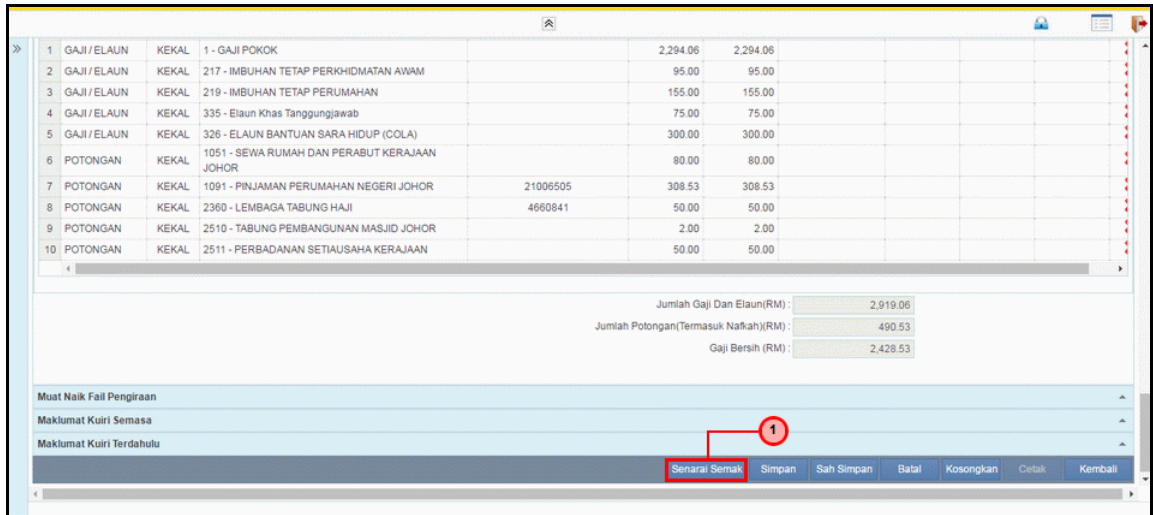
| 1 | GAJI / ELAUN | KEKAL | 1 - GAJI POKOK | | 2,294.06 | 2,294.06 |
|---|---|---|---|---|---|---|
| 2 | GAJI / ELAUN | KEKAL | 217 - IMBUHAN TETAP PERKHIDMATAN AWAM | | 95.00 | 95.00 |
| 3 | GAJI / ELAUN | KEKAL | 219 - IMBUHAN TETAP PERUMAHAN | | 155.00 | 155.00 |
| 4 | GAJI / ELAUN | KEKAL | 335 - Elaun Khas Tanggungjawab | | 75.00 | 75.00 |
| 5 | GAJI / ELAUN | KEKAL | 326 - ELAUN BANTUAN SARA HIDUP (COLA) | | 300.00 | 300.00 |
| 6 | POTONGAN | KEKAL | 1051 - SEWA RUMAH DAN PERABUT KERAJAAN JOHOR | | 80.00 | 80.00 |
| 7 | POTONGAN | KEKAL | 1091 - PINJAMAN PERUMAHAN NEGERI JOHOR | 21006505 | 308.53 | 308.53 |
| 8 | POTONGAN | KEKAL | 2360 - LEMBAGA TABUNG HAJI | 4660841 | 50.00 | 50.00 |
| 9 | POTONGAN | KEKAL | 2510 - TABUNG PEMBANGUNAN MASJID JOHOR | | 2.00 | 2.00 |
| 10 | POTONGAN | KEKAL | 2511 - PERBADANAN SETIAUSAHA KERAJAAN | | 50.00 | 50.00 |

Jumlah Gaji Dan Elaun(RM) : 2,919.06
Jumlah Potongan(Termasuk Nafkah)(RM) : 490.53
Gaji Bersih (RM) : 2,428.53

Muat Naik Fail Pengiraan
Maklumat Kuiri Semasa
Maklumat Kuiri Terdahulu

1

Senarai Semak Simpan Sah Simpan Batal Kosongkan Cetak Kembali